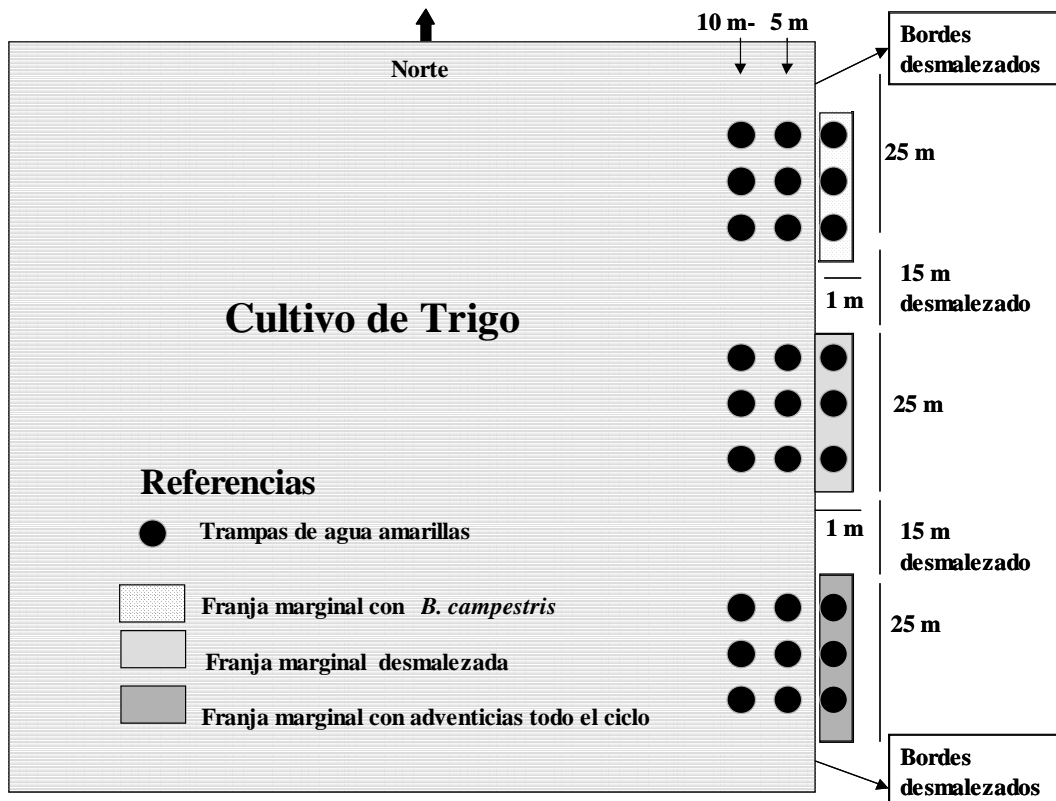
10 m- 5 m

Bordes desmalezados

Norte

25 m

15 m desmalezado

1 m

Cultivo de Trigo

25 m

Referencias

Trampas de agua amarillas

1 m

15 m desmalezado

Franja marginal con *B. campestris*

25 m

Franja marginal desmalezada

Franja marginal con adventicias todo el ciclo

Bordes desmalezados